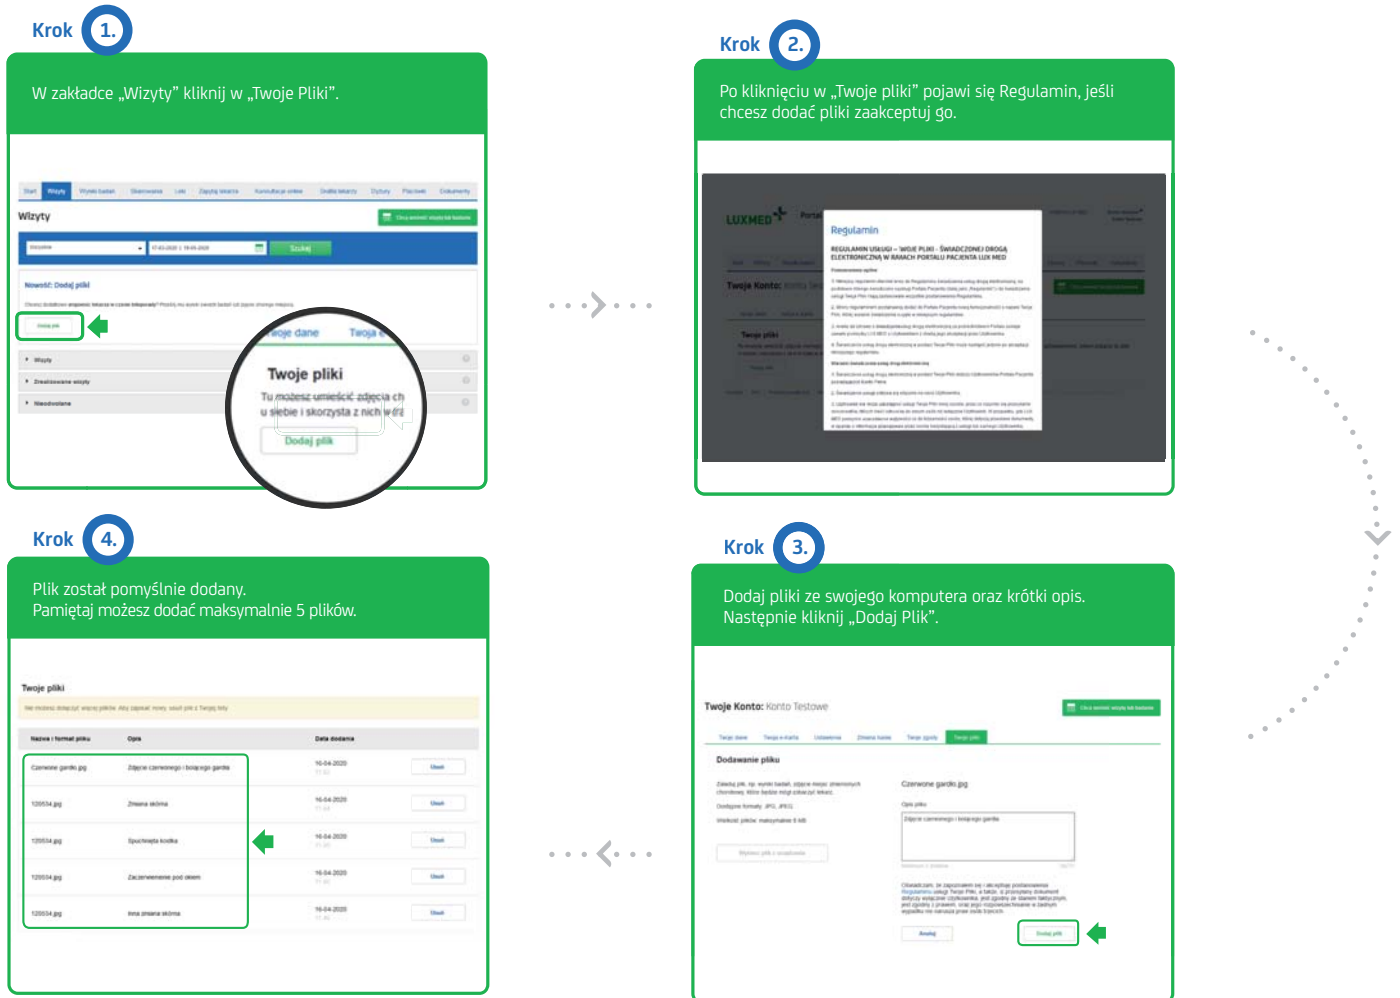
Krok 1.

W zakładce „Wizyty" kliknij w „Twoje Pliki".

Wizyty

Nowość: Dodaj pliki

Dodaj plik

Wizyty

Zrealizowane wizyty

Nieodwołane

Twoje dane Twoja

Twoje pliki

Tu możesz umieścić zdjęcia ch u siebie i skorzysta z nich w tr

Dodaj plik

Krok 2.

Po kliknięciu w „Twoje pliki" pojawi się Regulamin, jeśli chcesz dodać pliki zaakceptuj go.

LUXMED

Regulamin

REGULAMIN USŁUGI – TWOJE PLIKI - ŚWIADCZONEJ DROGĄ ELEKTRONICZNĄ W RAMACH PORTALU PACJENTA LUX MED

Twoje Konto:

Twoje pliki

Krok 3.

Dodaj pliki ze swojego komputera oraz krótki opis. Następnie kliknij „Dodaj Plik".

Twoje Konto: Konto Testowe

Dodawanie pliku

Czerwone gardło.jpg

Zdjęcie czerwonego i bolącego gardła

Dodaj plik

Krok 4.

Plik został pomyślnie dodany. Pamiętaj możesz dodać maksymalnie 5 plików.

Twoje pliki

| Nazwa i format pliku | Opis | Data dodania | |
|---|---|---|---|
| Czerwone gardło.jpg | Zdjęcie czerwonego i bolącego gardła | 16-04-2020 | Usuń |
| 120534.jpg | Zmiana skórna | 16-04-2020 | Usuń |
| 120534.jpg | Spuchnięta kostka | 16-04-2020 | Usuń |
| 120534.jpg | Zaczerwienienie pod okiem | 16-04-2020 | Usuń |
| 120534.jpg | Inna zmiana skórna | 16-04-2020 | Usuń |